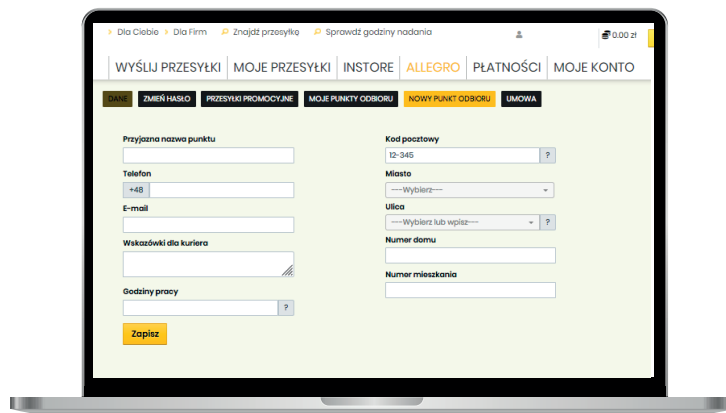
Dla Ciebie Dla Firm Znajdź przesyłkę Sprawdź godziny nadania 0.00 zł

WYŚLIJ PRZESYŁKI MOJE PRZESYŁKI INSTORE ALLEGRO PŁATNOŚCI MOJE KONTO

DANE ZMIEŃ HASŁO PRZESYŁKI PROMOCYJNE MOJE PUNKTY ODBIORU NOWY PUNKT ODBIORU UMOWA

Przyjazna nazwa punktu

Telefon
+48

E-mail

Wskazówki dla kuriera

Godziny pracy
?

Zapisz

Kod pocztowy
12-345 ?

Miasto
---Wybierz---

Ulica
---Wybierz lub wpisz--- ?

Numer domu

Numer mieszkania